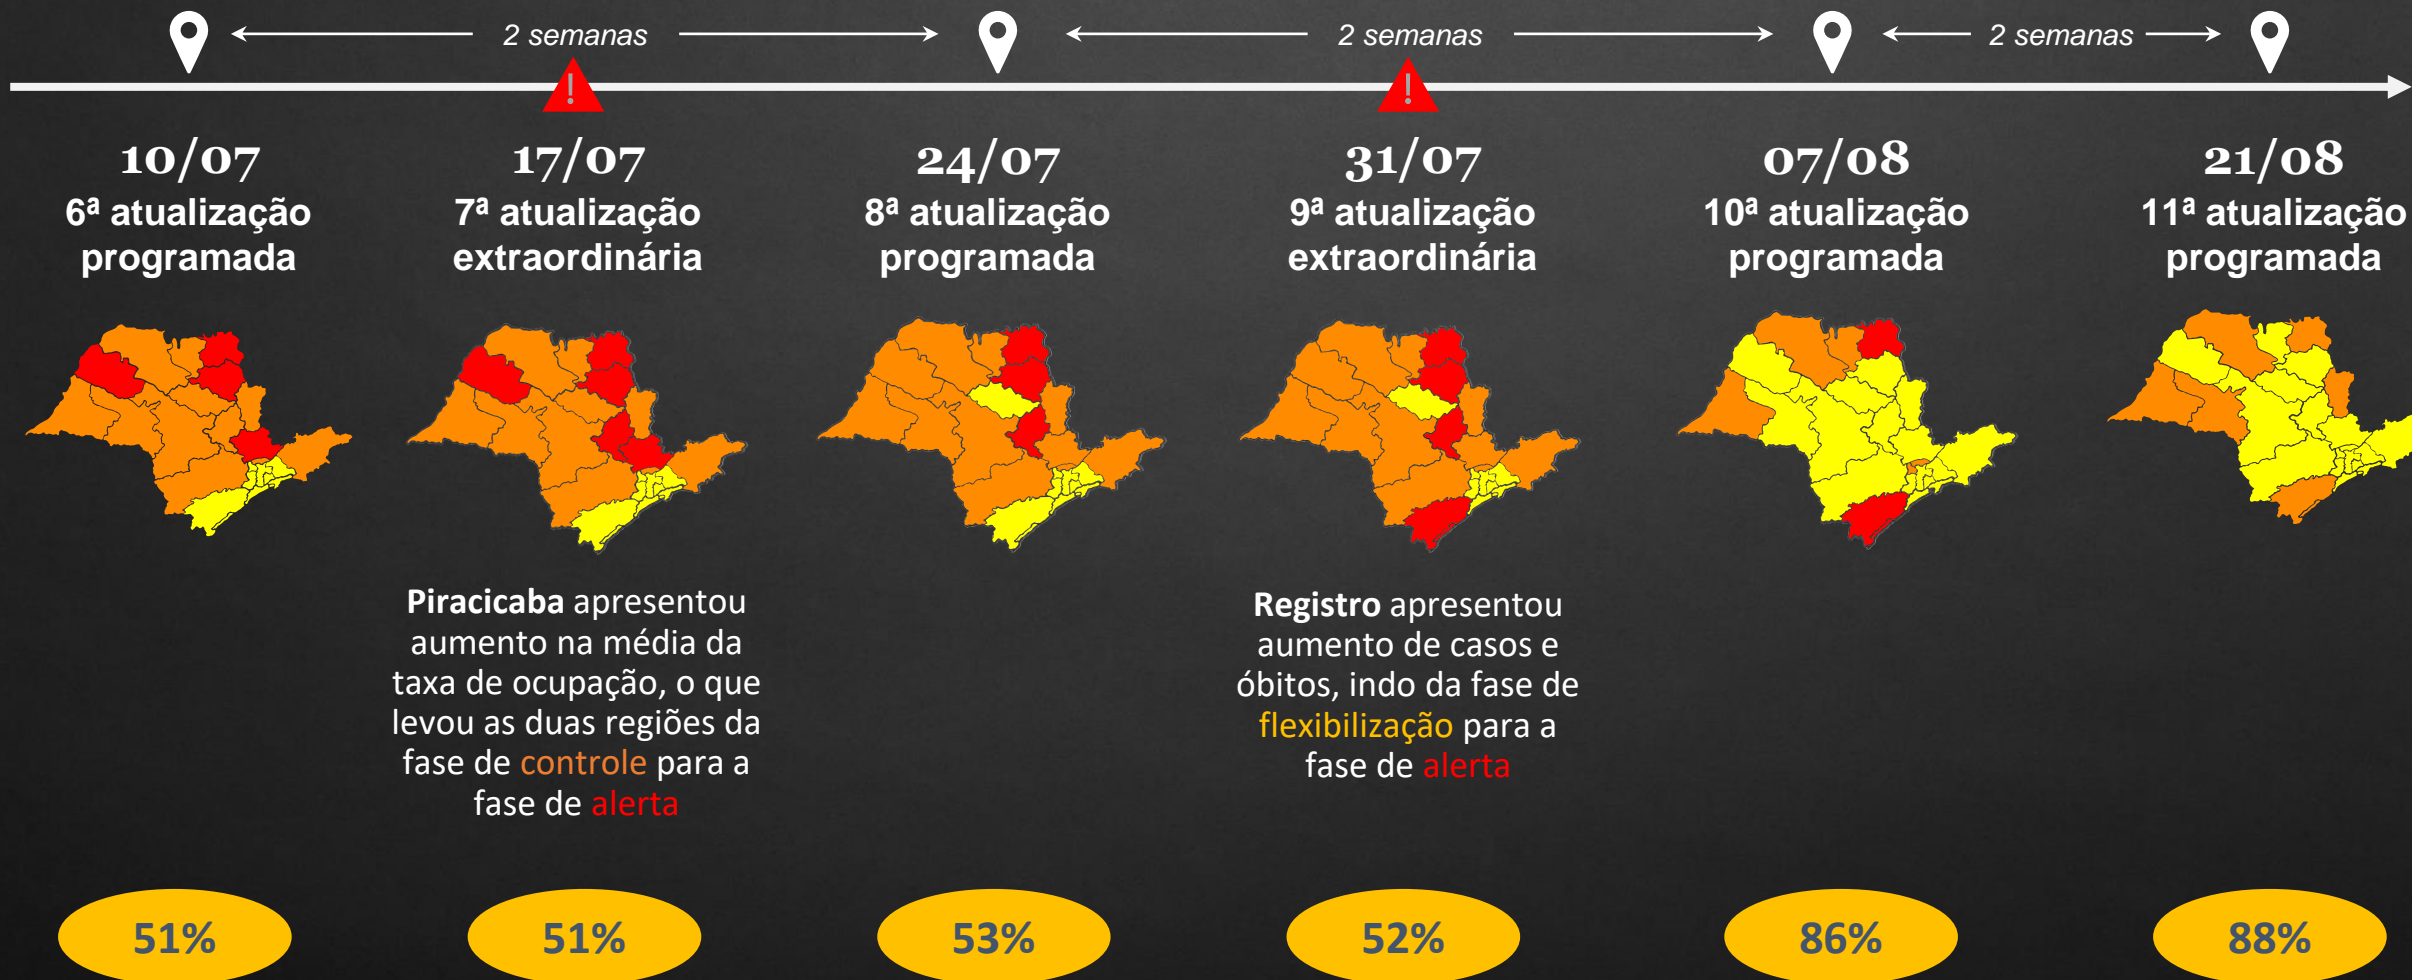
2 semanas

2 semanas

2 semanas

10/07
6ª atualização programada

17/07
7ª atualização extraordinária

24/07
8ª atualização programada

31/07
9ª atualização extraordinária

07/08
10ª atualização programada

21/08
11ª atualização programada

**Piracicaba** apresentou aumento na média da taxa de ocupação, o que levou as duas regiões da fase de controle para a fase de alerta

**Registro** apresentou aumento de casos e óbitos, indo da fase de flexibilização para a fase de alerta

51%

51%

53%

52%

86%

88%